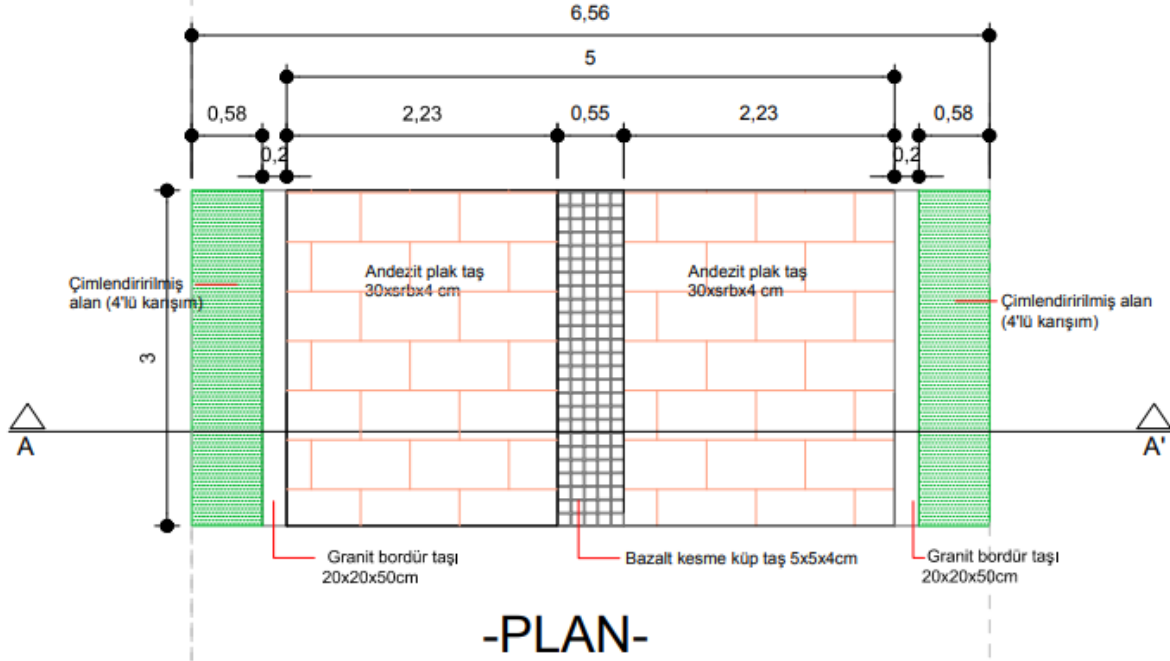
6,56

5

0,58

2,23

0,55

2,23

0,58

0,2

0,2

3

Çimlendiririlmiş alan (4'lü karışım)

Andezit plak taş 30xsrbx4 cm

Andezit plak taş 30xsrbx4 cm

Çimlendiririlmiş alan (4'lü karışım)

A

A'

Granit bordür taşı 20x20x50cm

Bazalt kesme küp taş 5x5x4cm

Granit bordür taşı 20x20x50cm

-PLAN-